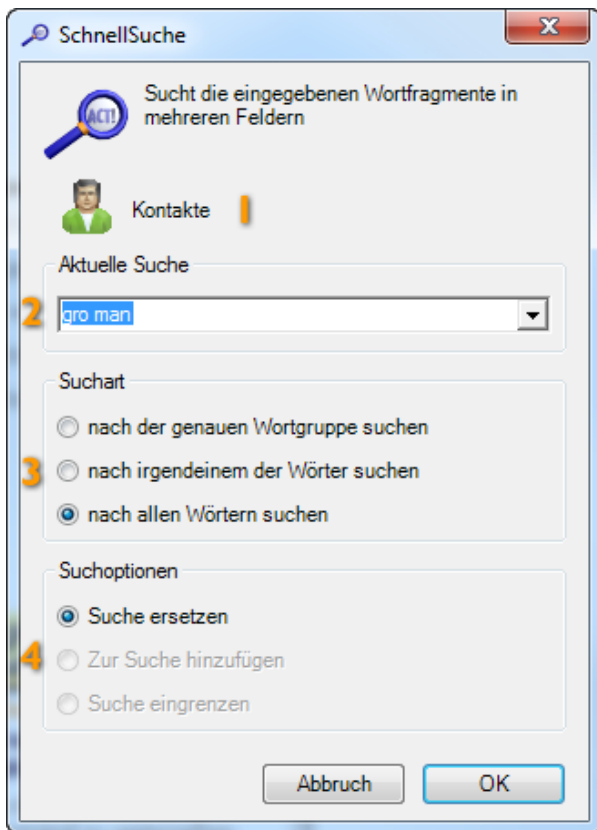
SchnellSuche

ACT!

Sucht die eingegebenen Wortfragmente in mehreren Feldern

Kontakte 1

Aktuelle Suche

2 gro man

Suchart

nach der genauen Wortgruppe suchen

3 nach irgendeinem der Wörter suchen

nach allen Wörtern suchen

Suchoptionen

Suche ersetzen

4 Zur Suche hinzufügen

Suche eingrenzen

Abbruch OK